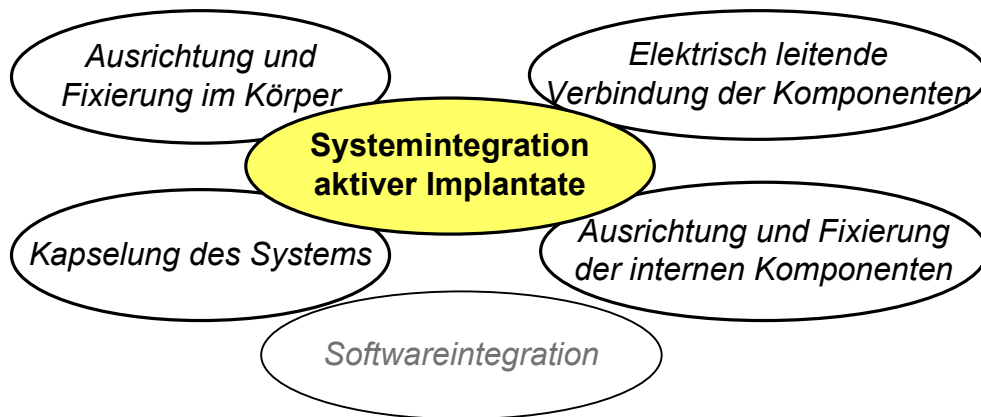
Ausrichtung und Fixierung im Körper

Elektrisch leitende Verbindung der Komponenten

Systemintegration aktiver Implantate

Kapselung des Systems

Ausrichtung und Fixierung der internen Komponenten

Softwareintegration